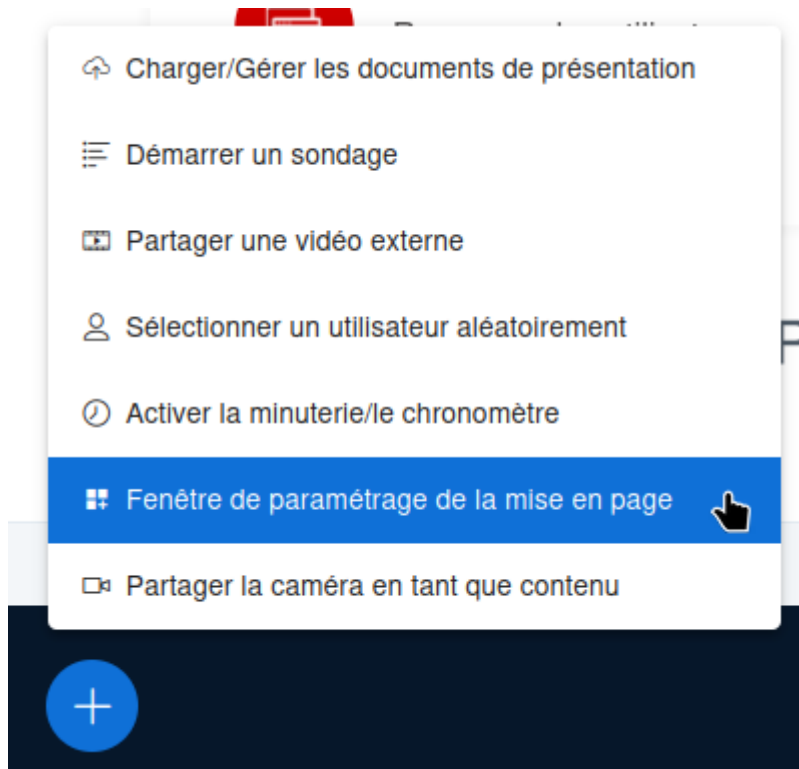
Charger/Gérer les documents de présentation

Démarrer un sondage

Partager une vidéo externe

Sélectionner un utilisateur aléatoirement

Activer la minuterie/le chronomètre

Fenêtre de paramétrage de la mise en page

Partager la caméra en tant que contenu